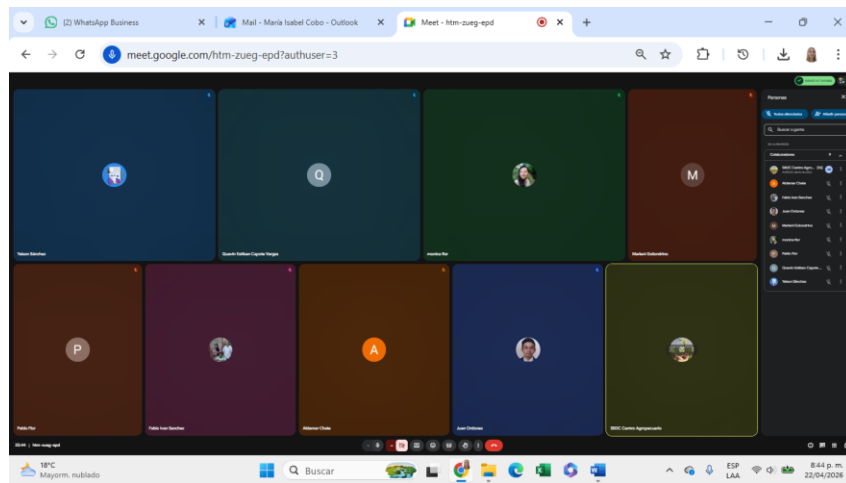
(2) WhatsApp Business
Mail - María Isabel Cobo - Outlook
Meet - htm-zueg-epd
meet.google.com/htm-zueg-epd?authuser=3

Personas
Buscar a gente
Colaboradores
Q
M
P
A
Yeison Sánchez
Quavin Edilson Capote Vargas
monica flor
Maribel Colombino
Pablo Flor
Pablo Ivan Sanchez
Aldamar Chala
Juan Ordonez
ISEC Centro Agropecuario
20:44 | htm-zueg-epd
18°C
Mayorm. nublado
Buscar
ESP
LAA
8:44 p. m.
22/04/2026